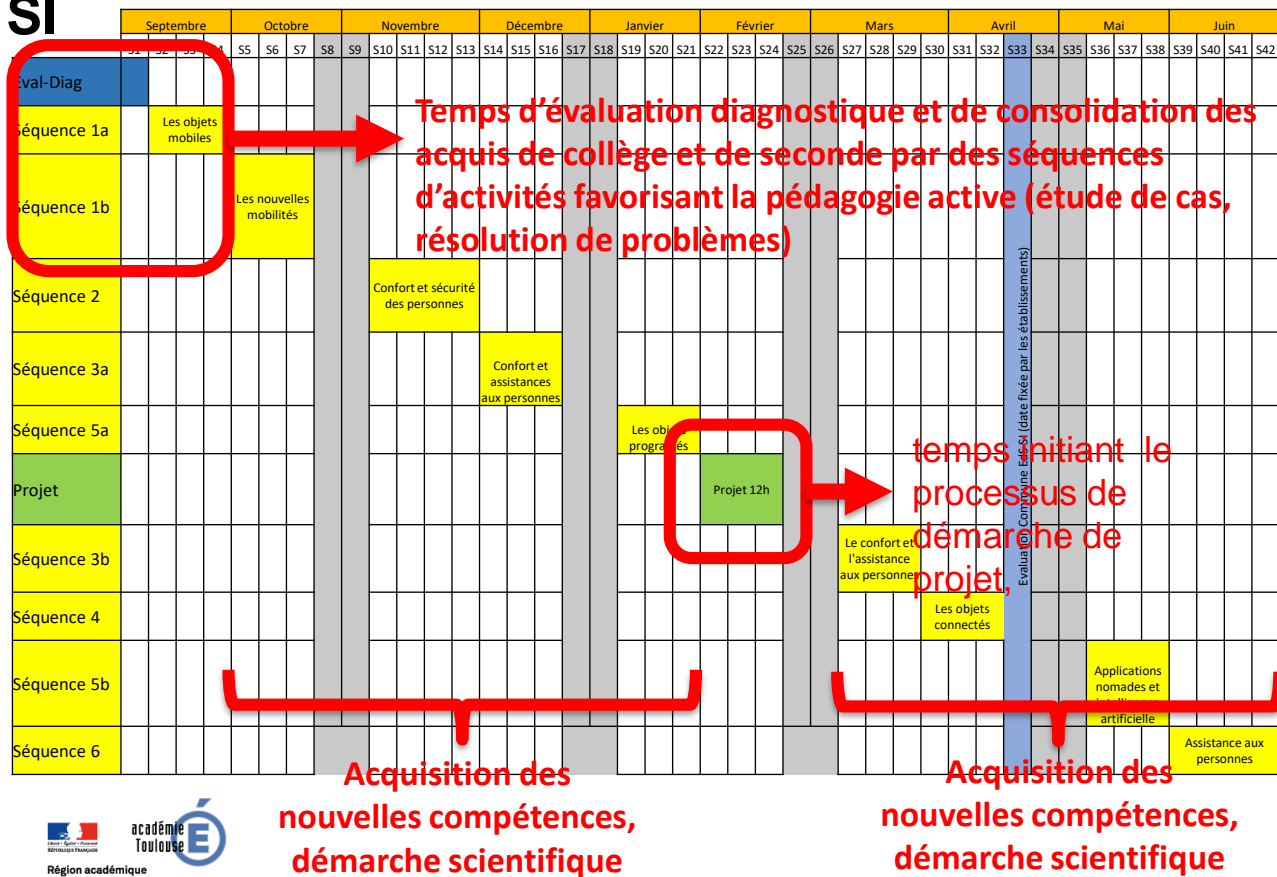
SI

| | Septembre | | | | Octobre | | | | Novembre | | | | | Décembre | | | | Janvier | | | | Février | | | | Mars | | | | | Avril | | | | Mai | | | | Juin | | | |
|---|---|---|---|---|---|---|---|---|---|---|---|---|---|---|---|---|---|---|---|---|---|---|---|---|---|---|---|---|---|---|---|---|---|---|---|---|---|---|---|---|---|---|
| | S1 | S2 | S3 | S4 | S5 | S6 | S7 | S8 | S9 | S10 | S11 | S12 | S13 | S14 | S15 | S16 | S17 | S18 | S19 | S20 | S21 | S22 | S23 | S24 | S25 | S26 | S27 | S28 | S29 | S30 | S31 | S32 | S33 | S34 | S35 | S36 | S37 | S38 | S39 | S40 | S41 | S42 |
| Eval-Diag | | | | | | | | | | | | | | | | | | | | | | | | | | | | | | | | | | | | | | | | | | |
| Séquence 1a | | Les objets mobiles | | | | | | | | | | | | | | | | | | | | | | | | | | | | | | | | | | | | | | | | |
| Séquence 1b | | | | | Les nouvelles mobilités | | | | | | | | | | | | | | | | | | | | | | | | | | | | | | | | | | | | | |
| Séquence 2 | | | | | | | | | | Confort et sécurité des personnes | | | | | | | | | | | | | | | | | | | | | | | | | | | | | | | | |
| Séquence 3a | | | | | | | | | | | | | | Confort et assistances aux personnes | | | | | | | | | | | | | | | | | | | | | | | | | | | | |
| Séquence 5a | | | | | | | | | | | | | | | | | | | Les objets programmés | | | | | | | | | | | | | | | | | | | | | | | |
| Projet | | | | | | | | | | | | | | | | | | | | | | Projet 12h | | | | | | | | | | | | | | | | | | | | |
| Séquence 3b | | | | | | | | | | | | | | | | | | | | | | | | | | | Le confort et l'assistance aux personnes | | | | | | | | | | | | | | | |
| Séquence 4 | | | | | | | | | | | | | | | | | | | | | | | | | | | | | | Les objets connectés | | | | | | | | | | | | |
| Séquence 5b | | | | | | | | | | | | | | | | | | | | | | | | | | | | | | | | | | | | Applications nomades et intelligence artificielle | | | | | | |
| Séquence 6 | | | | | | | | | | | | | | | | | | | | | | | | | | | | | | | | | | | | | | | Assistance aux personnes | | | |

Evaluation Commune EdS SI (date fixée par les établissements)

Temps d'évaluation diagnostique et de consolidation des acquis de collège et de seconde par des séquences d'activités favorisant la pédagogie active (étude de cas, résolution de problèmes)

temps initiant le processus de démarche de projet,

Acquisition des nouvelles compétences, démarche scientifique

Acquisition des nouvelles compétences, démarche scientifique

Liberté · Égalité · Fraternité
RÉPUBLIQUE FRANÇAISE
Région académique
académie Toulouse